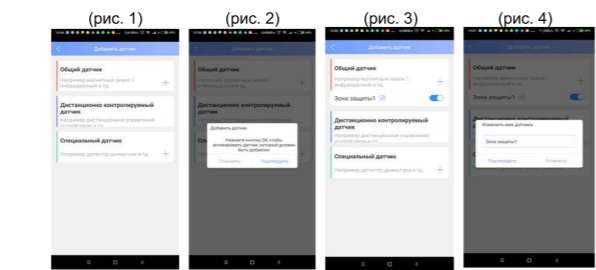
(рис. 1)

Добавить датчик

Общий датчик

Например магнитный замок / инфракрасный и т.д.

Дистанционно контролируемый датчик

Например дистанционное управление устройствами и т.п.

Специальный датчик

Например детектор дымов/газа и т.д.

(рис. 2)

Добавить датчик

Общий датчик

Дистанционно контролируемый датчик

Специальный датчик

Добавить датчик

Нажмите кнопку OK, чтобы активировать датчик, который должен быть добавлен

Отменить

Подтвердить

(рис. 3)

Добавить датчик

Общий датчик

Например магнитный замок / инфракрасный и т.д.

Зона защиты1

Дистанционно контролируемый датчик

Например дистанционное управление устройствами и т.п.

Специальный датчик

Например детектор дымов/газа и т.д.

(рис. 4)

Общий датчик

Зона защиты1

Изменить имя датчика

Зона защиты1

Подтвердить

Отменить